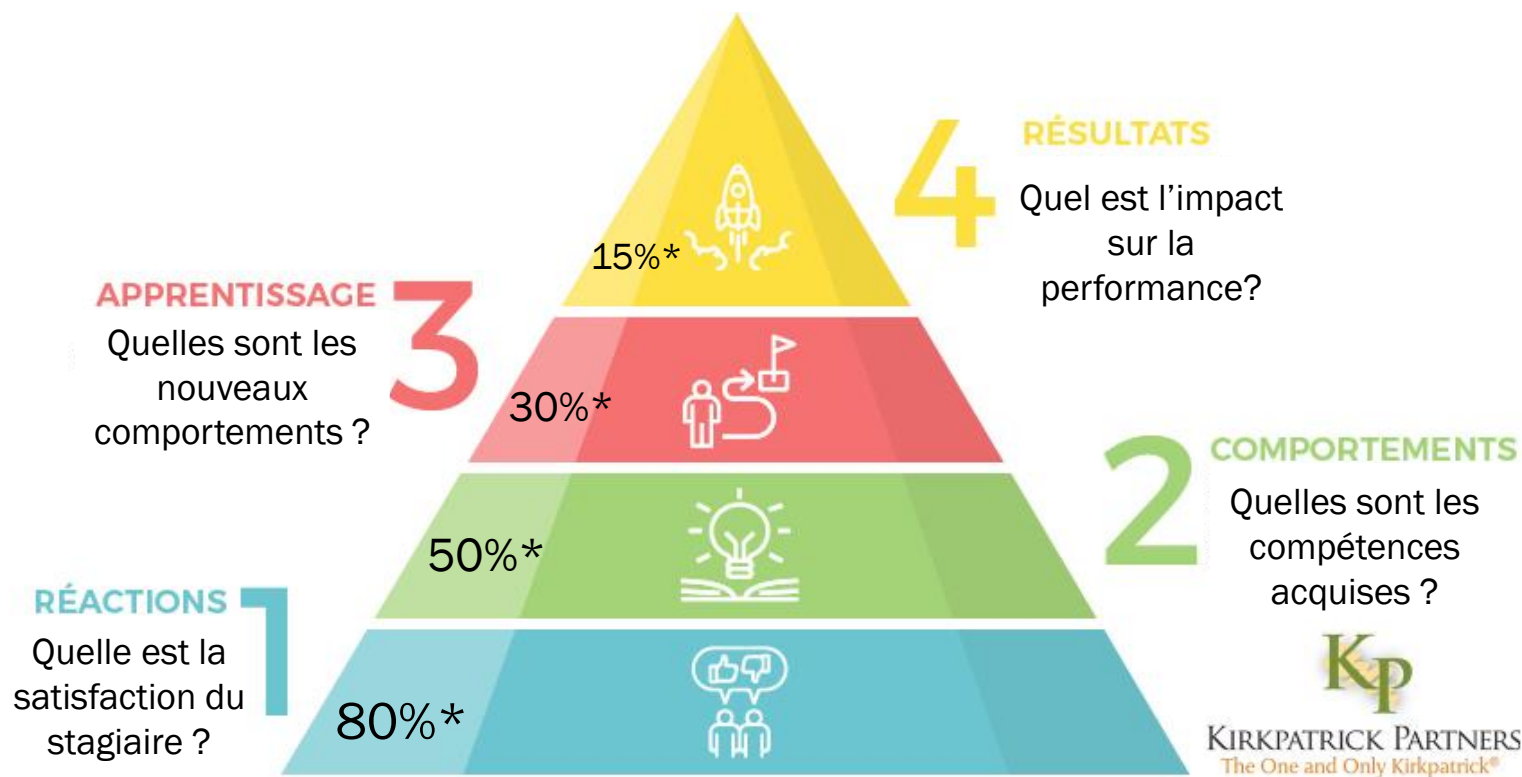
4
RÉSULTATS
Quel est l'impact sur la performance?

15%*

3
APPRENTISSAGE
Quelles sont les nouveaux comportements ?

30%*

2
COMPORTEMENTS
Quelles sont les compétences acquises ?

50%*

1
RÉACTIONS
Quelle est la satisfaction du stagiaire ?

80%*

KP
KIRKPATRICK PARTNERS
The One and Only Kirkpatrick®